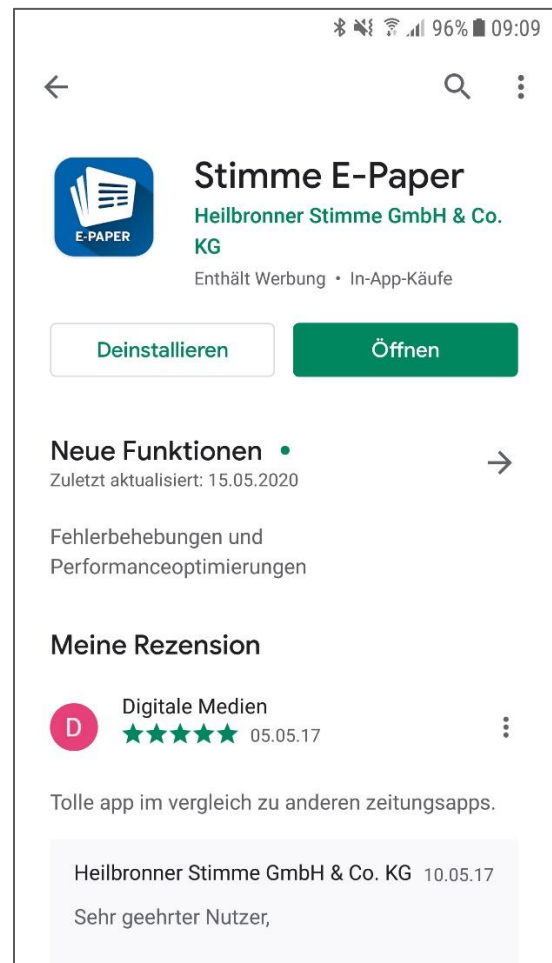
96% 09:09

E-PAPER

Stimme E-Paper

Heilbronner Stimme GmbH & Co. KG

Enthält Werbung • In-App-Käufe

Deinstallieren

Öffnen

Neue Funktionen •

Zuletzt aktualisiert: 15.05.2020

Fehlerbehebungen und Performanceoptimierungen

Meine Rezension

D

Digitale Medien

★★★★★ 05.05.17

Tolle app im vergleich zu anderen zeitungsapps.

Heilbronner Stimme GmbH & Co. KG 10.05.17

Sehr geehrter Nutzer,